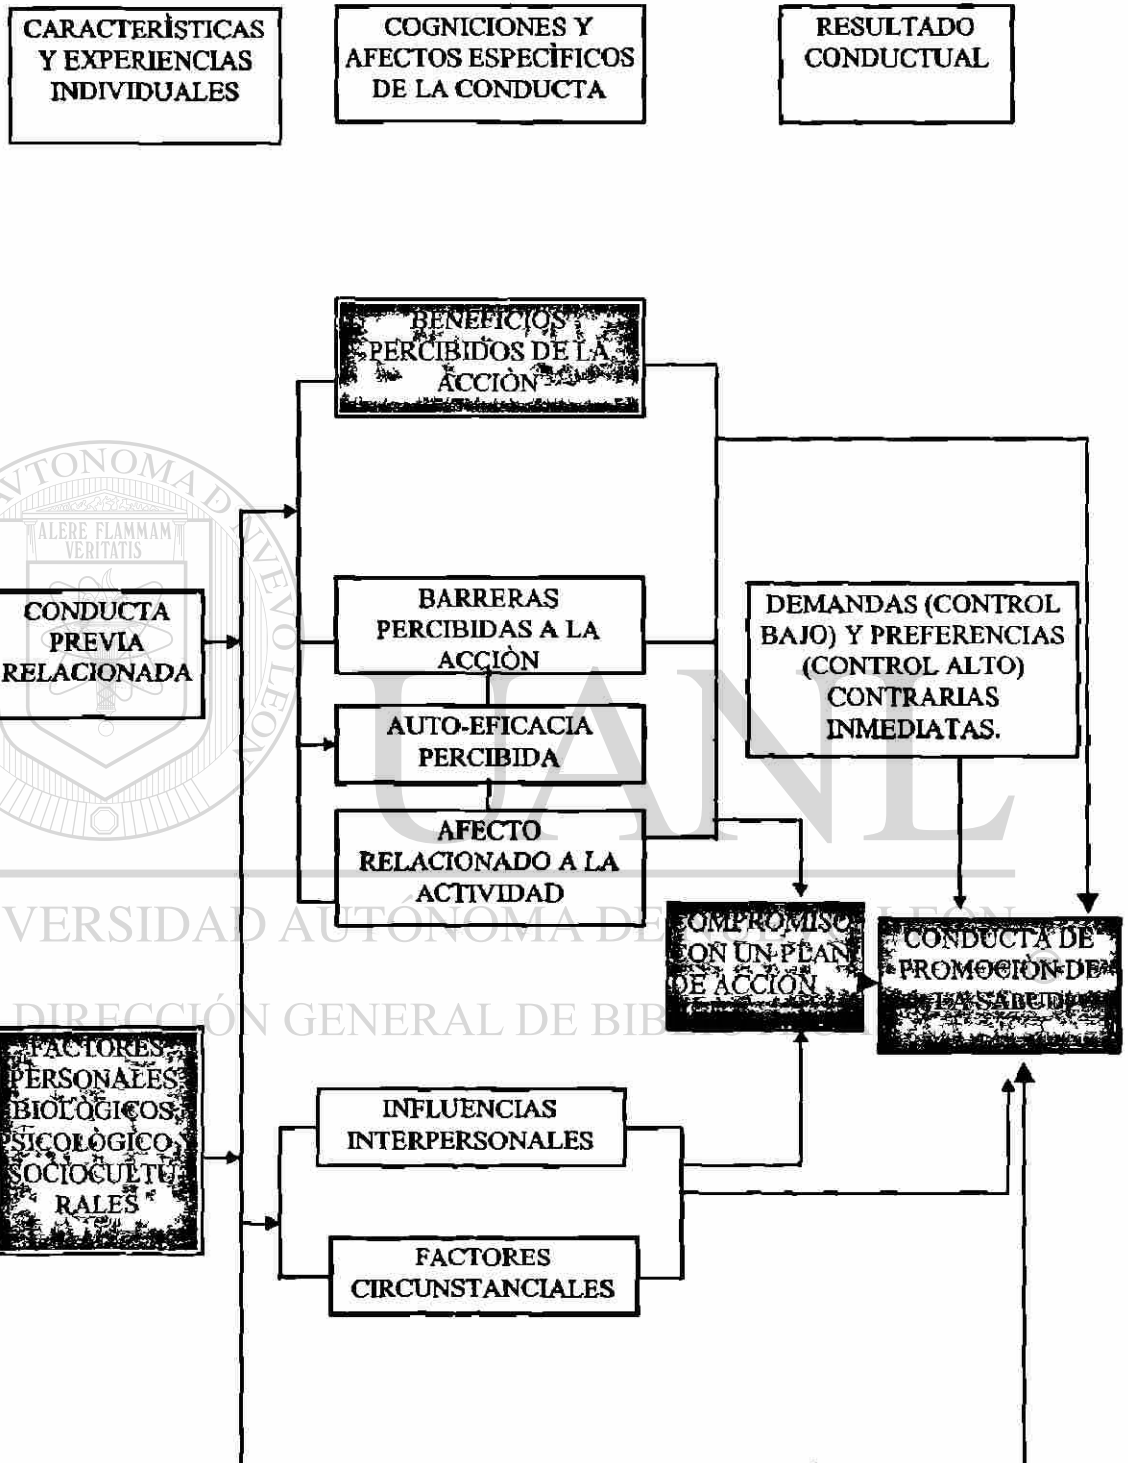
CARACTERÌSTICAS Y EXPERIENCIAS INDIVIDUALES

COGNICIONES Y AFECTOS ESPECÌFICOS DE LA CONDUCTA

RESULTADO CONDUCTUAL

BENEFICIOS PERCIBIDOS DE LA ACCIÒN

CONDUCTA PREVIA RELACIONADA

BARRERAS PERCIBIDAS A LA ACCIÒN

AUTO-EFICACIA PERCIBIDA

AFECTO RELACIONADO A LA ACTIVIDAD

DEMANDAS (CONTROL BAJO) Y PREFERENCIAS (CONTROL ALTO) CONTRARIAS INMEDIATAS.

COMPROMISO CON UN PLAN DE ACCIÒN

CONDUCTA DE PROMOCIÒN DE LA SALUD

FACTORES PERSONALES BIOLÒGICOS SICOLÒGICO SOCIOCULTURALES

INFLUENCIAS INTERPERSONALES

FACTORES CIRCUNSTANCIALES

ALERE FLAMMAM VERITATIS

UNIVERSIDAD AUTÓNOMA DE NUEVO LEÓN

UANL

DIRECCIÓN GENERAL DE BIBLIOTECAS